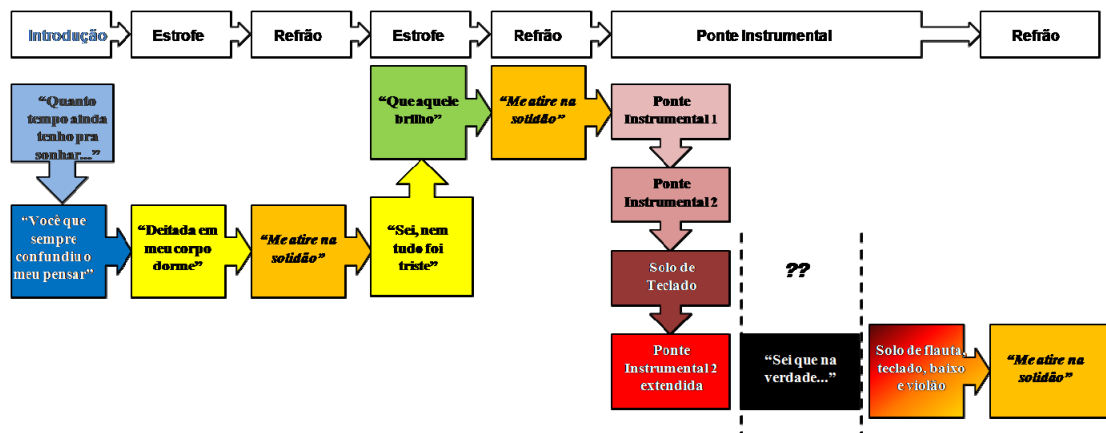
Introdução
Estrofe
Refrão
Estrofe
Refrão
Ponte Instrumental
Refrão

"Quanto tempo ainda tenho pra sonhar..."

"Você que sempre confundiu o meu pensar"

"Deitada em meu corpo dorme"

"Me atire na solidão"

"Sei, nem tudo foi triste"

"Que aquele brilho"

"Me atire na solidão"

Ponte Instrumental 1

Ponte Instrumental 2

Solo de Teclado

Ponte Instrumental 2 extendida

??

"Sei que na verdade..."

Solo de flauta, teclado, baixo e violão

"Me atire na solidão"